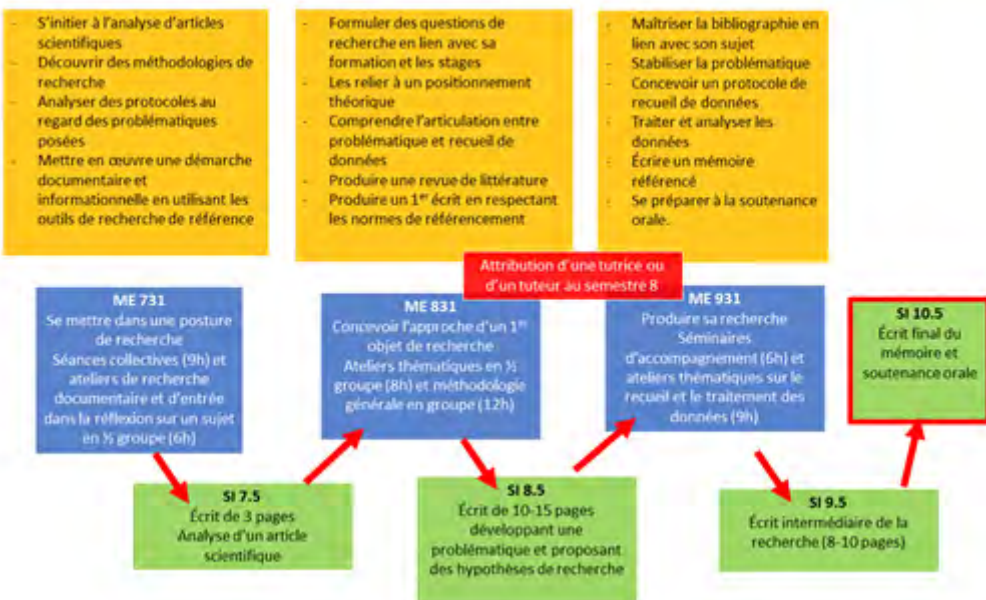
- S'initier à l'analyse d'articles scientifiques
- Découvrir des méthodologies de recherche
- Analyser des protocoles au regard des problématiques posées
- Mettre en œuvre une démarche documentaire et informationnelle en utilisant les outils de recherche de référence

- Formuler des questions de recherche en lien avec sa formation et les stages
- Les relier à un positionnement théorique
- Comprendre l'articulation entre problématique et recueil de données
- Produire une revue de littérature
- Produire un 1$^{er}$ écrit en respectant les normes de référencement

- Maîtriser la bibliographie en lien avec son sujet
- Stabiliser la problématique
- Concevoir un protocole de recueil de données
- Traiter et analyser les données
- Écrire un mémoire référencé
- Se préparer à la soutenance orale.

Attribution d'une tutrice ou d'un tuteur au semestre 8

ME 731
Se mettre dans une posture de recherche
Séances collectives (9h) et ateliers de recherche documentaire et d'entrée dans la réflexion sur un sujet en ½ groupe (6h)

ME 831
Concevoir l'approche d'un 1$^{er}$ objet de recherche
Ateliers thématiques en ½ groupe (8h) et méthodologie générale en groupe (12h)

ME 931
Produire sa recherche
Séminaires d'accompagnement (6h) et ateliers thématiques sur le recueil et le traitement des données (9h)

SI 10.5
Écrit final du mémoire et soutenance orale

SI 7.5
Écrit de 3 pages
Analyse d'un article scientifique

SI 8.5
Écrit de 10-15 pages développant une problématique et proposant des hypothèses de recherche

SI 9.5
Écrit intermédiaire de la recherche (8-10 pages)